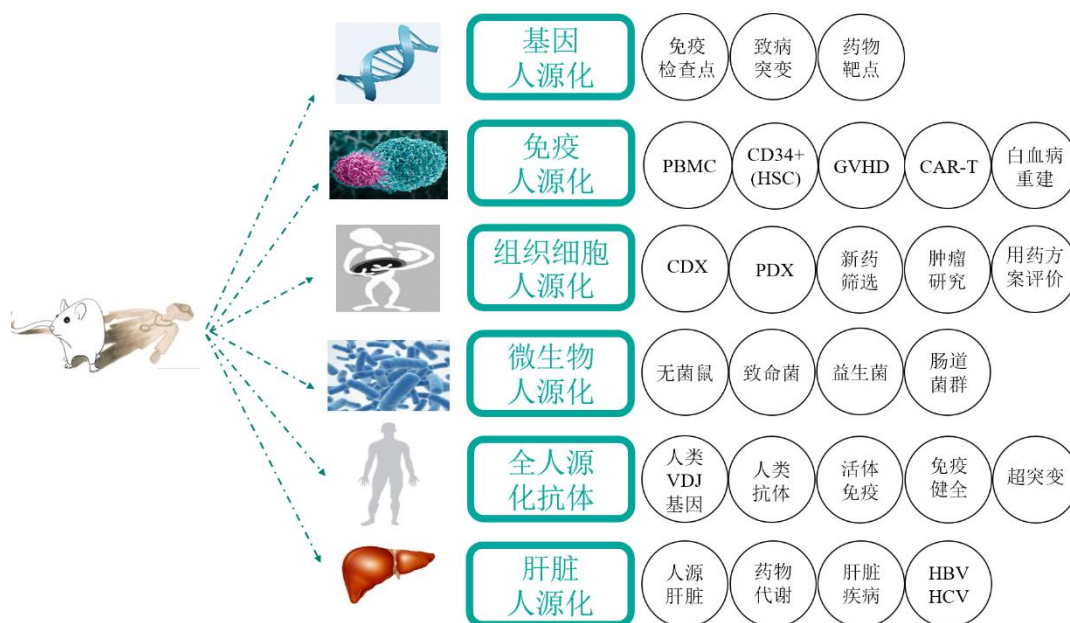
基因人源化

免疫检查点

致病突变

药物靶点

免疫人源化

PBMC

CD34+ (HSC)

GVHD

CAR-T

白血病重建

组织细胞人源化

CDX

PDX

新药筛选

肿瘤研究

用药方案评价

微生物人源化

无菌鼠

致命菌

益生菌

肠道菌群

全人源化抗体

人类VDJ基因

人类抗体

活体免疫

免疫健全

超突变

肝脏人源化

人源肝脏

药物代谢

肝脏疾病

HBV HCV